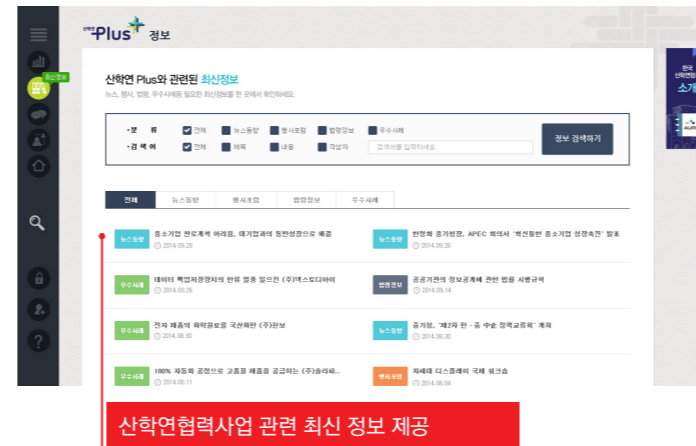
산학연 Plus 정보

최신정보

산학연 Plus와 관련된 최신정보

뉴스, 행사, 법령, 우수사례등 필요한 최신정보를 한 곳에서 확인하세요.

• 분 류 전체 뉴스동향 행사모집 법령정보 우수사례
• 검 색 어 전체 제목 내용 작성자 검색어를 입력하세요.

정보 검색하기

전체 뉴스동향 행사모집 법령정보 우수사례

뉴스동향 중소기업 판로개척 어려움, 대기업과의 동반성장으로 해결 2014.05.29

뉴스동향 한정화 중기청장, APEC 회의서 '혁신형 중소기업 성장촉진' 발표 2014.05.26

우수사례 데이터 백업복원장치의 한류 열풍 일으킨 (주)엑스드디아이 2014.05.26

법령정보 공공기관의 정보공개에 관한 법률 시행규칙 2014.05.14

우수사례 전자 제품의 회로검사를 국산화한 (주)탄보 2014.06.30

뉴스동향 중기청, '제2차 한 · 중 · 中企 정책교류회' 개최 2014.06.30

우수사례 100% 자동화 공정으로 고품질 제품을 공급하는 (주)솔라... 2014.06.11

행사모집 차세대 디스플레이 국제 워크숍 2014.06.08

소개

산학연협력사업 관련 최신 정보 제공